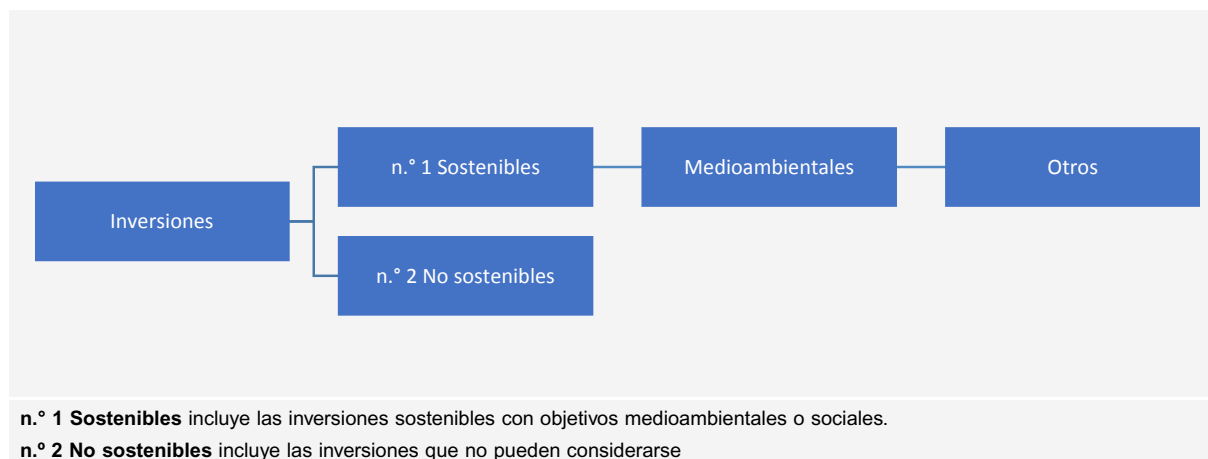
Inversiones

n.° 1 Sostenibles

Medioambientales

Otros

n.° 2 No sostenibles

**n.° 1 Sostenibles** incluye las inversiones sostenibles con objetivos medioambientales o sociales.

**n.º 2 No sostenibles** incluye las inversiones que no pueden considerarse